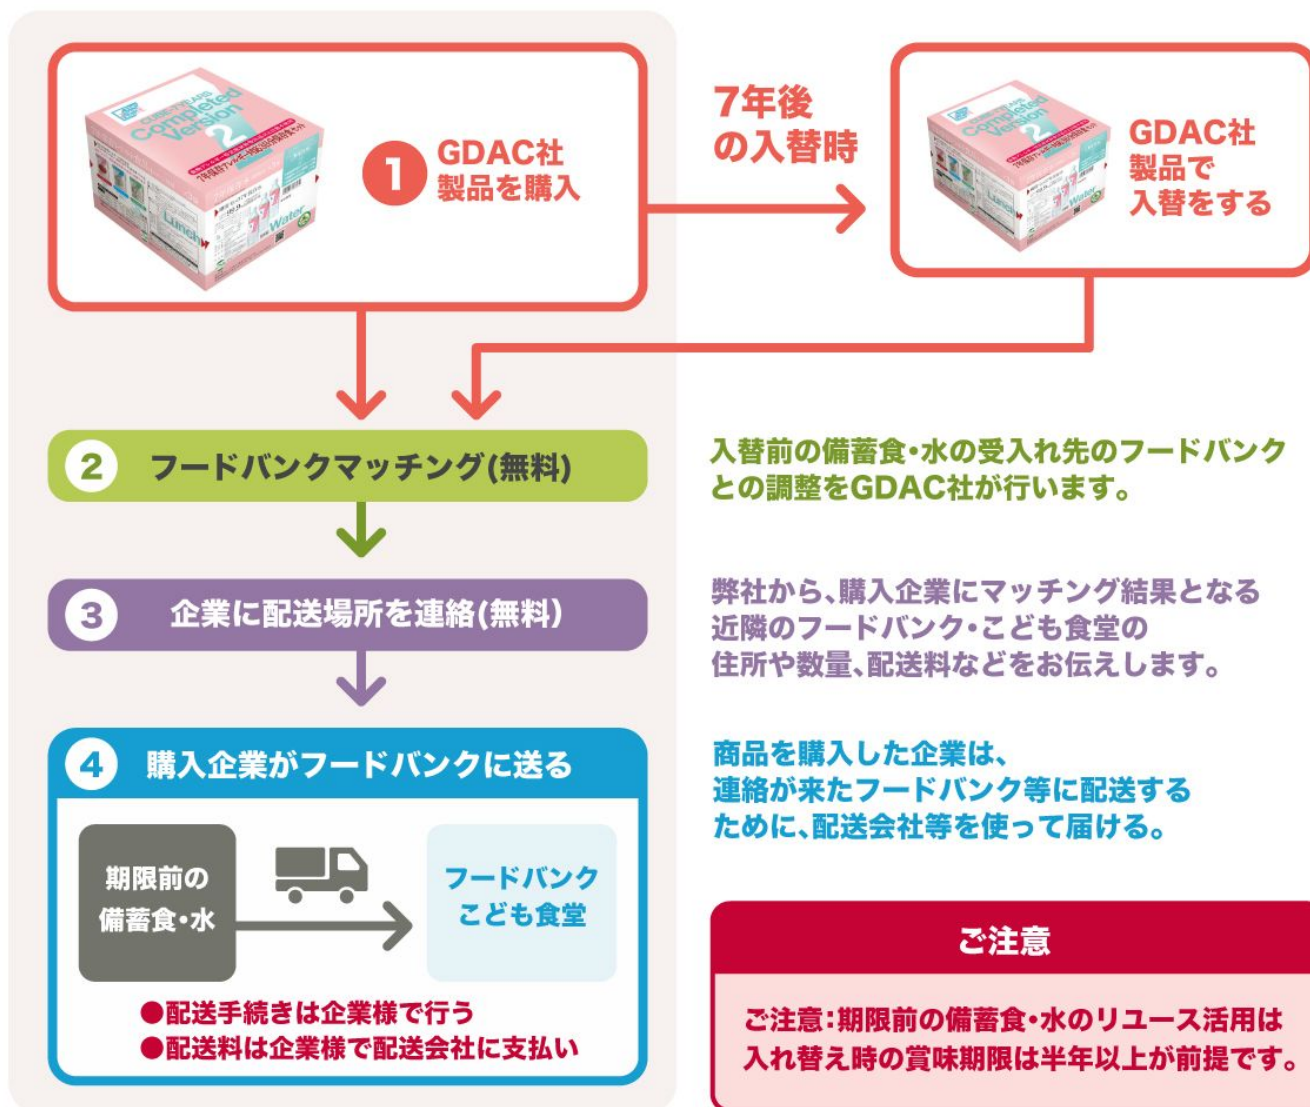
1 GDAC社製品を購入

7年後の入替時

GDAC社製品で入替をする

2 フードバンクマッチング(無料)

入替前の備蓄食・水の受入れ先のフードバンクとの調整をGDAC社が行います。

3 企業に配送場所を連絡(無料)

弊社から、購入企業にマッチング結果となる近隣のフードバンク・こども食堂の住所や数量、配送料などをお伝えします。

4 購入企業がフードバンクに送る

期限前の備蓄食・水

フードバンク こども食堂

●配送手続きは企業様で行う
●配送料は企業様で配送会社に支払い

商品を購入した企業は、連絡が来たフードバンク等に配送するために、配送会社等を使って届ける。

ご注意

ご注意:期限前の備蓄食・水のリユース活用は入れ替え時の賞味期限は半年以上が前提です。